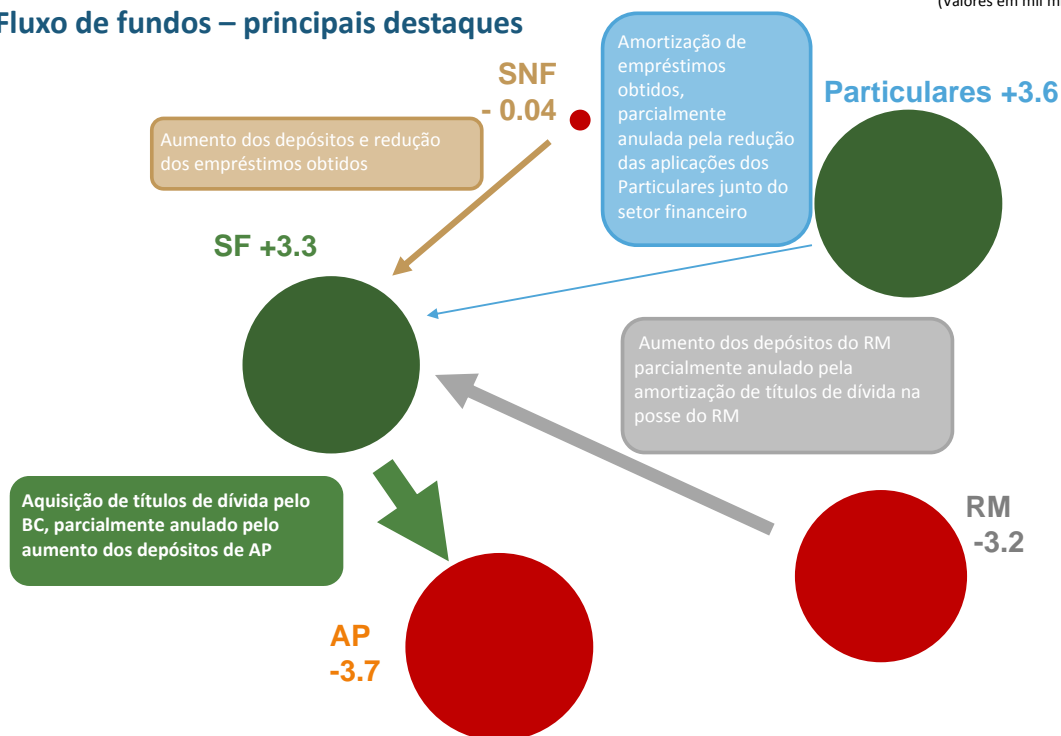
Fluxo de fundos – principais destaques

(Valores em mil m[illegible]

SNF
- 0.04

Aumento dos depósitos e redução dos empréstimos obtidos

Amortização de empréstimos obtidos, parcialmente anulada pela redução das aplicações dos Particulares junto do setor financeiro

Particulares +3.6

SF +3.3

Aumento dos depósitos do RM parcialmente anulado pela amortização de títulos de dívida na posse do RM

Aquisição de títulos de dívida pelo BC, parcialmente anulado pelo aumento dos depósitos de AP

RM
-3.2

AP
-3.7